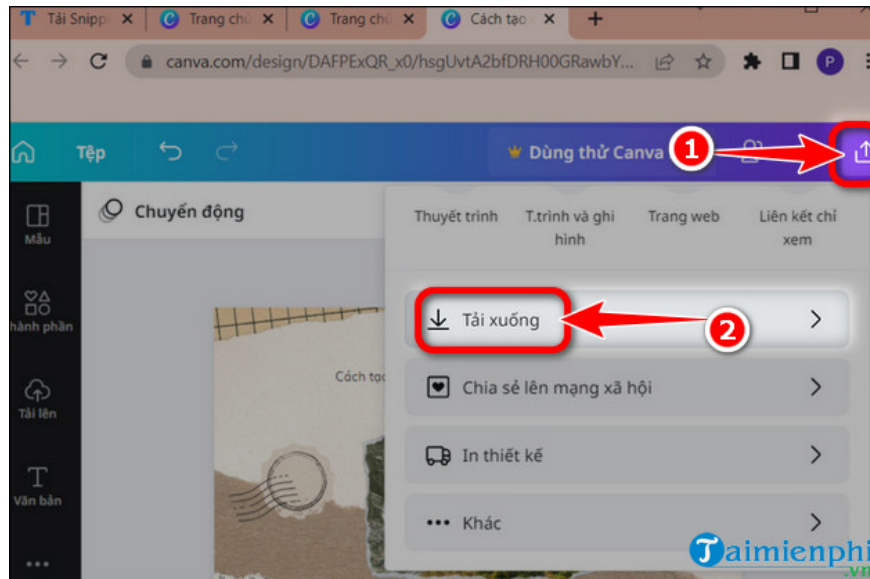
Tải Snipp ×
Trang chủ ×
Trang chủ ×
Cách tạo ×
+
canva.com/design/DAFPExQR_x0/hsgUvtA2bfDRH00GRawbY...
P
Tệp
Dùng thử Canva
1
Mẫu
hành phần
Tải lên
Văn bản
Chuyển động
Thuyết trình
T.trình và ghi hình
Trang web
Liên kết chỉ xem
Tải xuống
2
Chia sẻ lên mạng xã hội
In thiết kế
Khác
Cách tạo
Taimienphi.vn